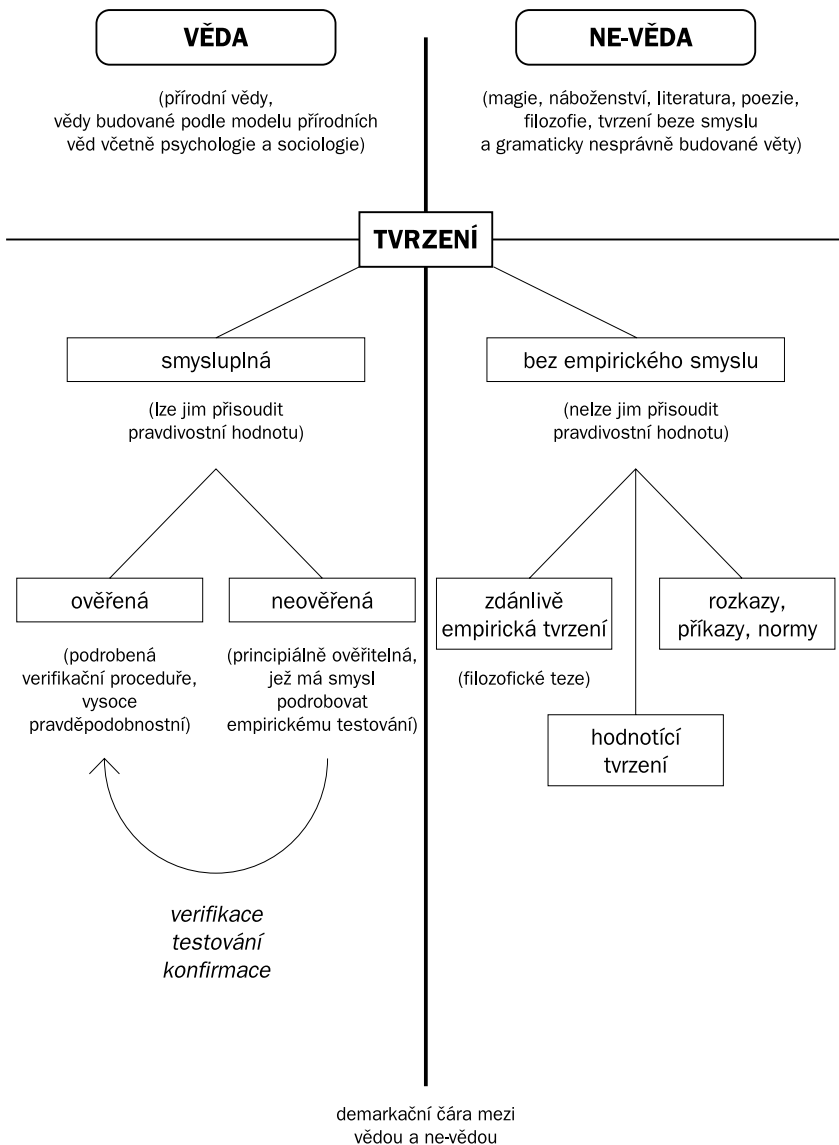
VĚDA

(přírodní vědy, vědy budované podle modelu přírodních věd včetně psychologie a sociologie)

NE-VĚDA

(magie, náboženství, literatura, poezie, filozofie, tvrzení beze smyslu a gramaticky nesprávně budované věty)

TVRZENÍ

smysluplná

(lze jim přisoudit pravdivostní hodnotu)

bez empirického smyslu

(nelze jim přisoudit pravdivostní hodnotu)

ověřená

(podrobená verifikační proceduře, vysoce pravděpodobnostní)

neověřená

(principiálně ověřitelná, jež má smysl podrobovat empirickému testování)

zdánlivě empirická tvrzení

(filozofické teze)

rozkazy, příkazy, normy

hodnotící tvrzení

verifikace
testování
konfirmace

demarkační čára mezi vědou a ne-vědou